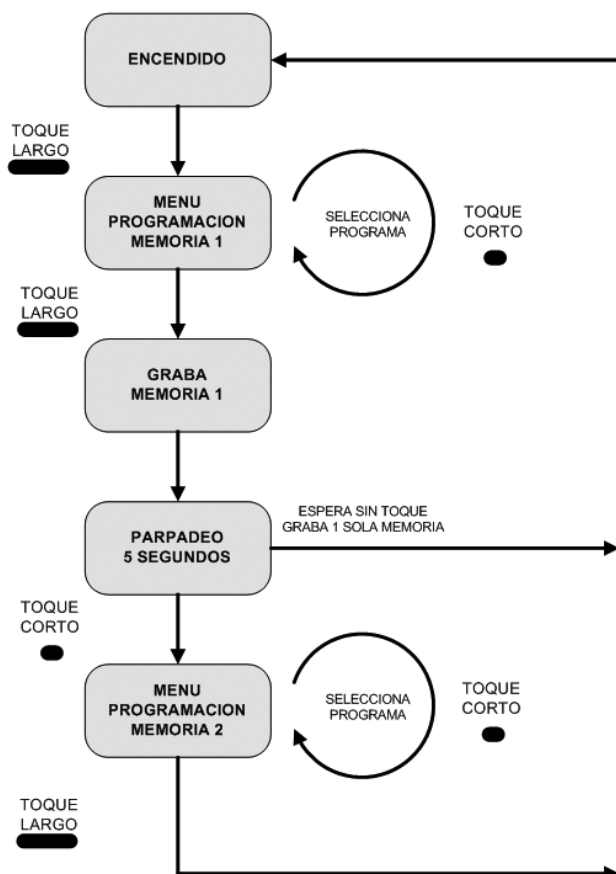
ENCENDIDO

TOQUE LARGO

MENU PROGRAMACION MEMORIA 1

SELECCIONA PROGRAMA

TOQUE CORTO

TOQUE LARGO

GRABA MEMORIA 1

PARPADEO 5 SEGUNDOS

ESPERA SIN TOQUE GRABA 1 SOLA MEMORIA

TOQUE CORTO

MENU PROGRAMACION MEMORIA 2

SELECCIONA PROGRAMA

TOQUE CORTO

TOQUE LARGO